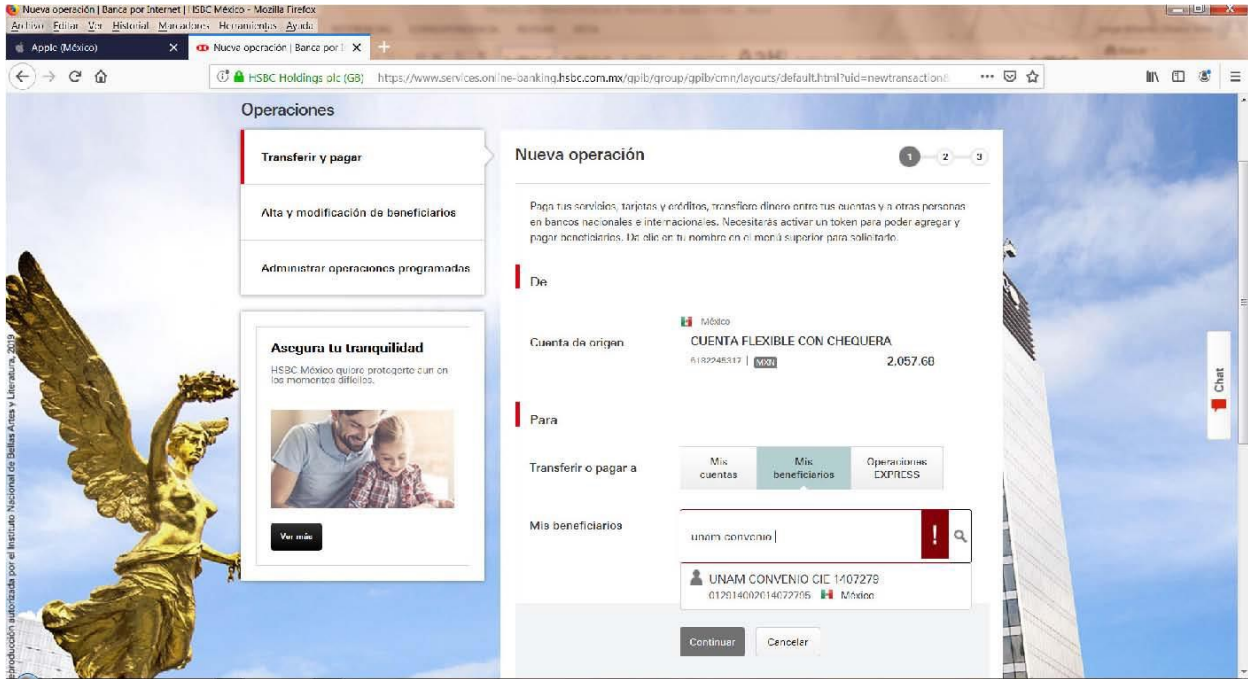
Nueva operación | Banca por Internet | HSBC México - Mozilla Firefox
Archivo Editar Ver Historial Marcadores Herramientas Ayuda
Apple (México)
Nueva operación | Banca por I
HSBC Holdings plc (GB) https://www.services.online-banking.hsbc.com.mx/gpib/group/gpib/cmn/layouts/default.html?uid=newtransaction&

Operaciones

Transferir y pagar

Alta y modificación de beneficiarios

Administrar operaciones programadas

Asegura tu tranquilidad
HSBC México quiere protegerte con en los momentos difíciles.

Ver más

Nueva operación
1 2 3

Paga tus servicios, tarjetas y créditos, transfiere dinero entre tus cuentas y a otras personas en bancos nacionales e internacionales. Necesitarás activar un token para poder agregar y pagar beneficiarios. Da clic en tu nombre en el menú superior para solicitarlo.

De

Cuenta de origen
México
CUENTA FLEXIBLE CON CHEQUERA
6182245317 | MXN
2,057.68

Para

Transferir o pagar a
Mis cuentas
Mis beneficiarios
Operaciones EXPRESS

Mis beneficiarios
unam convenio
UNAM CONVENIO CIE 1407279
012014002014072795 México

Continuar
Cancelar

Chat

Reproducción autorizada por el Instituto Nacional de Bellas Artes y Literatura, 2019